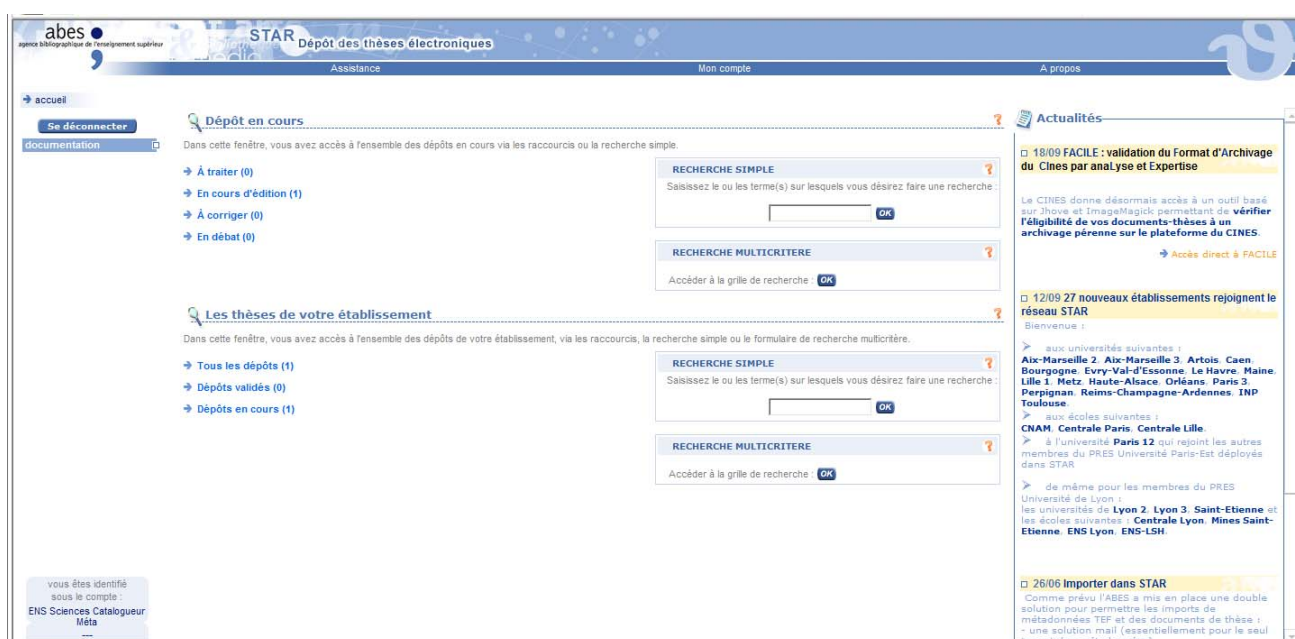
abes
agence bibliographique de l'enseignement supérieur

STAR Dépôt des thèses électroniques

Assistance
Mon compte
A propos

accueil

Se déconnecter

documentation

Dépôt en cours

Dans cette fenêtre, vous avez accès à l'ensemble des dépôts en cours via les raccourcis ou la recherche simple.

À traiter (0)

En cours d'édition (1)

À corriger (0)

En débat (0)

RECHERCHE SIMPLE

Saisissez le ou les terme(s) sur lesquels vous désirez faire une recherche :

OK

RECHERCHE MULTICRITERE

Accéder à la grille de recherche : OK

Les thèses de votre établissement

Dans cette fenêtre, vous avez accès à l'ensemble des dépôts de votre établissement, via les raccourcis, la recherche simple ou le formulaire de recherche multicritère.

Tous les dépôts (1)

Dépôts validés (0)

Dépôts en cours (1)

RECHERCHE SIMPLE

Saisissez le ou les terme(s) sur lesquels vous désirez faire une recherche :

OK

RECHERCHE MULTICRITERE

Accéder à la grille de recherche : OK

vous êtes identifié sous le compte :
ENS Sciences Catalogueur Méta
---

Actualités

18/09 FACILE : validation du Format d'Archivage du CInes par anaLyse et Expertise

Le CINES donne désormais accès à un outil basé sur Jhove et ImageMagick permettant de vérifier l'éligibilité de vos documents-thèses à un archivage pérenne sur la plateforme du CINES.

Accès direct à FACILE

12/09 27 nouveaux établissements rejoignent le réseau STAR

Bienvenue :

aux universités suivantes :
Aix-Marseille 2, Aix-Marseille 3, Artois, Caen, Bourgogne, Evry-Val-d'Essonne, Le Havre, Maine, Lille 1, Metz, Haute-Alsace, Orléans, Paris 3, Perpignan, Reims-Champagne-Ardennes, INP Toulouse.

aux écoles suivantes :
CNAM, Centrale Paris, Centrale Lille.

à l'université Paris 12 qui rejoint les autres membres du PRES Université Paris-Est déployés dans STAR

de même pour les membres du PRES Université de Lyon :
les universités de Lyon 2, Lyon 3, Saint-Etienne et les écoles suivantes : Centrale Lyon, Mines Saint-Etienne, ENS Lyon, ENS-LSH.

26/06 Importer dans STAR

Comme prévu l'ABES a mis en place une double solution pour permettre les imports de métadonnées TEF et des documents de thèse :
- une solution mail (essentiellement pour le seul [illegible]